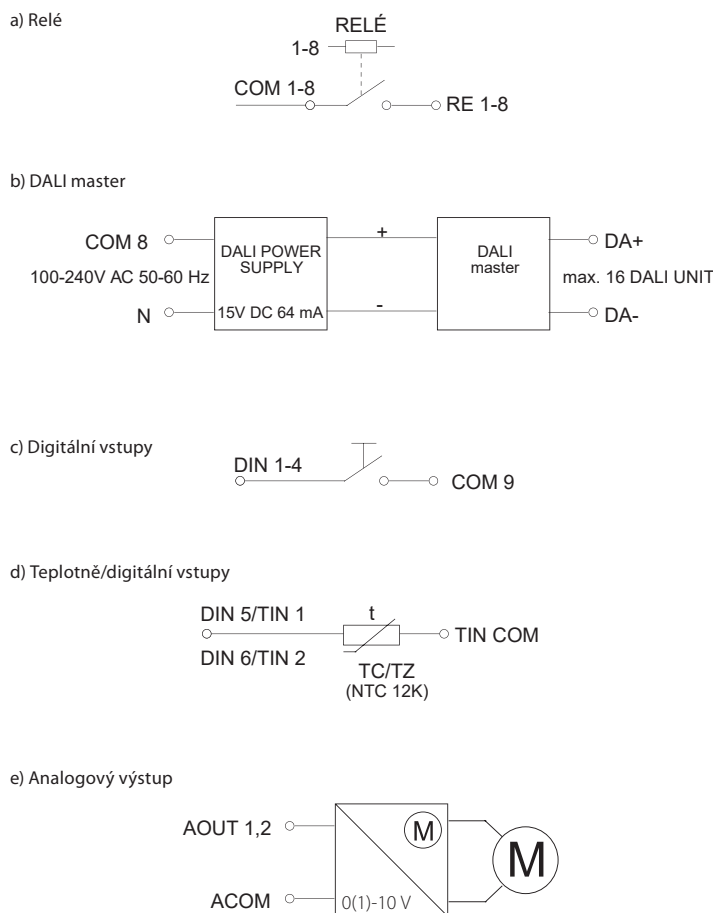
a) Relé

RELÉ
1-8
COM 1-8
RE 1-8

b) DALI master

COM 8
100-240V AC 50-60 Hz
N
DALI POWER SUPPLY
15V DC 64 mA
+
-
DALI master
DA+
max. 16 DALI UNIT
DA-

c) Digitální vstupy

DIN 1-4
COM 9

d) Teplotně/digitální vstupy

DIN 5/TIN 1
DIN 6/TIN 2
t
TC/TZ
(NTC 12K)
TIN COM

e) Analogový výstup

AOUT 1,2
ACOM
M
0(1)-10 V
M